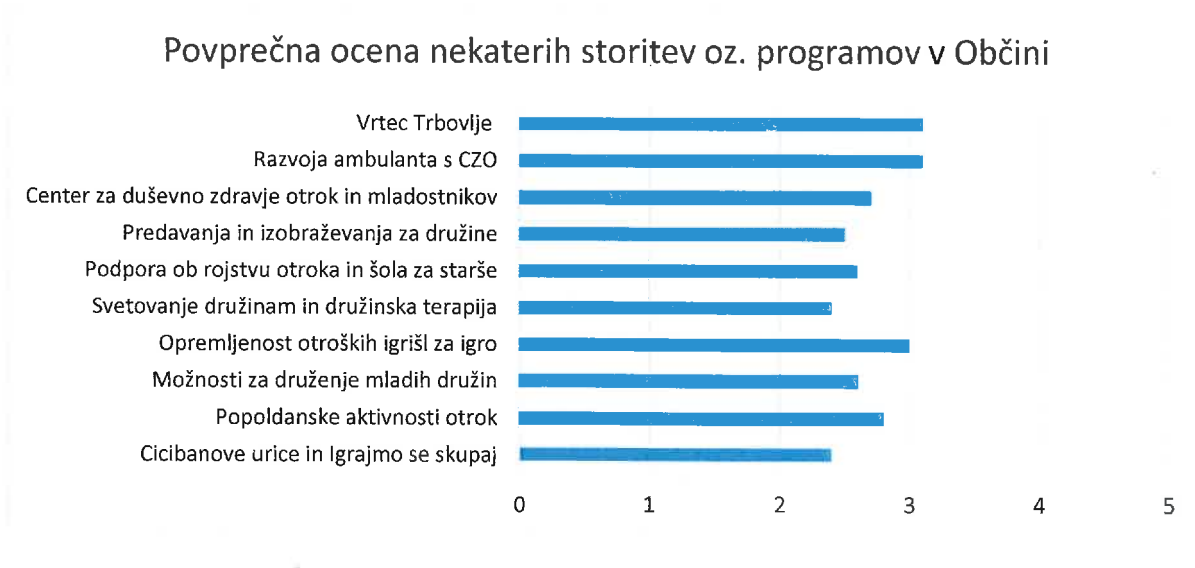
Povprečna ocena nekaterih storitev oz. programov v Občini

Vrtec Trbovlje
Razvoja ambulanta s CZO
Center za duševno zdravje otrok in mladostnikov
Predavanja in izobraževanja za družine
Podpora ob rojstvu otroka in šola za starše
Svetovanje družinam in družinska terapija
Opremljenost otroških igrišl za igro
Možnosti za druženje mladih družin
Popoldanske aktivnosti otrok
Cicibanove urice in Igrajmo se skupaj

0 1 2 3 4 5